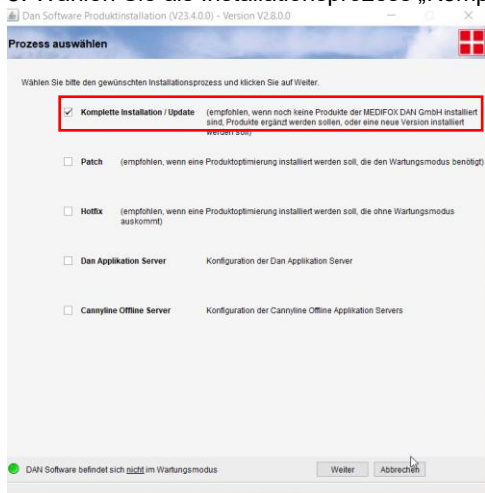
3. Wählen Sie als Installationsprozess „Komp

Dan Software Produktinstallation (V23.4.0.0) - Version V2.8.0.0

Prozess auswählen

Wählen Sie bitte den gewünschten Installationsprozess und klicken Sie auf Weiter.

Komplette Installation / Update (empfohlen, wenn noch keine Produkte der MEDIFOX DAN GmbH installiert sind, Produkte ergänzt werden sollen, oder eine neue Version installiert werden soll)

Patch (empfohlen, wenn eine Produktoptimierung installiert werden soll, die den Wartungsmodus benötigt)

Hotfix (empfohlen, wenn eine Produktoptimierung installiert werden soll, die ohne Wartungsmodus auskommt)

Dan Applikation Server Konfiguration der Dan Applikation Server

Cannyline Offline Server Konfiguration der Cannyline Offline Applikation Servers

DAN Software befindet sich nicht im Wartungsmodus

Weiter Abbrechen